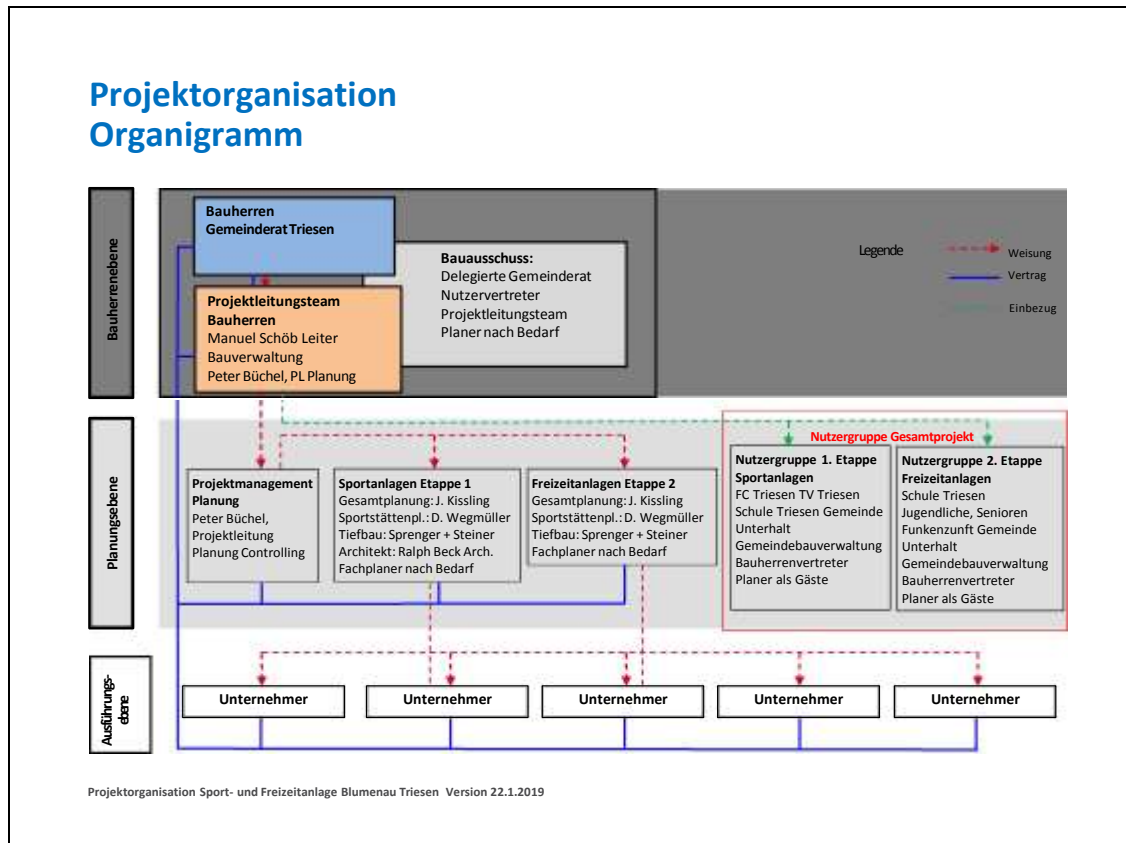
Projektorganisation
Organigramm

Bauherrenebene

Bauherren
Gemeinderat Triesen

Bauausschuss:
Delegierte Gemeinderat
Nutzervertreter
Projektleitungsteam
Planer nach Bedarf

Projektleitungsteam
Bauherren
Manuel Schöb Leiter
Bauverwaltung
Peter Büchel, PL Planung

Legende
Weisung
Vertrag
Einbezug

Planungsebene

Nutzergruppe Gesamtprojekt

Projektmanagement
Planung
Peter Büchel,
Projektleitung
Planung Controlling

Sportanlagen Etappe 1
Gesamtplanung: J. Kissling
Sportstättenpl.: D. Wegmüller
Tiefbau: Sprenger + Steiner
Architekt: Ralph Beck Arch.
Fachplaner nach Bedarf

Freizeitanlagen Etappe 2
Gesamtplanung: J. Kissling
Sportstättenpl.: D. Wegmüller
Tiefbau: Sprenger + Steiner
Fachplaner nach Bedarf

Nutzergruppe 1. Etappe
Sportanlagen
FC Triesen TV Triesen
Schule Triesen Gemeinde
Unterhalt
Gemeindebauverwaltung
Bauherrenvertreter
Planer als Gäste

Nutzergruppe 2. Etappe
Freizeitanlagen
Schule Triesen
Jugendliche, Senioren
Funkenzunft Gemeinde
Unterhalt
Gemeindebauverwaltung
Bauherrenvertreter
Planer als Gäste

Ausführungsebene

Unternehmer
Unternehmer
Unternehmer
Unternehmer
Unternehmer

Projektorganisation Sport- und Freizeitanlage Blumenau Triesen Version 22.1.2019